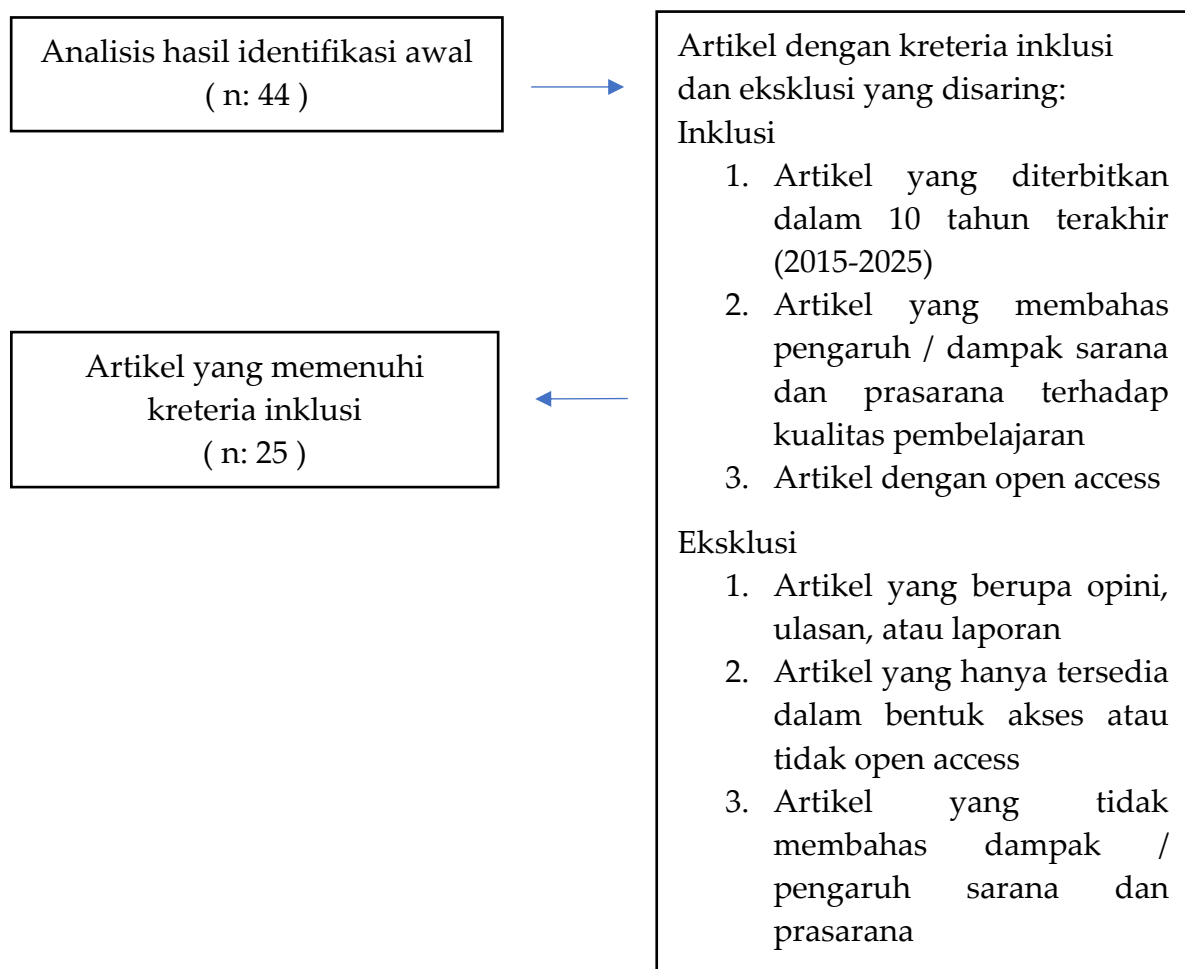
Analisis hasil identifikasi awal
( n: 44 )

Artikel dengan kreteria inklusi dan eksklusi yang disaring:
Inklusi
1. Artikel yang diterbitkan dalam 10 tahun terakhir (2015-2025)
2. Artikel yang membahas pengaruh / dampak sarana dan prasarana terhadap kualitas pembelajaran
3. Artikel dengan open access

Eksklusi
1. Artikel yang berupa opini, ulasan, atau laporan
2. Artikel yang hanya tersedia dalam bentuk akses atau tidak open access
3. Artikel yang tidak membahas dampak / pengaruh sarana dan prasarana

Artikel yang memenuhi kreteria inklusi
( n: 25 )